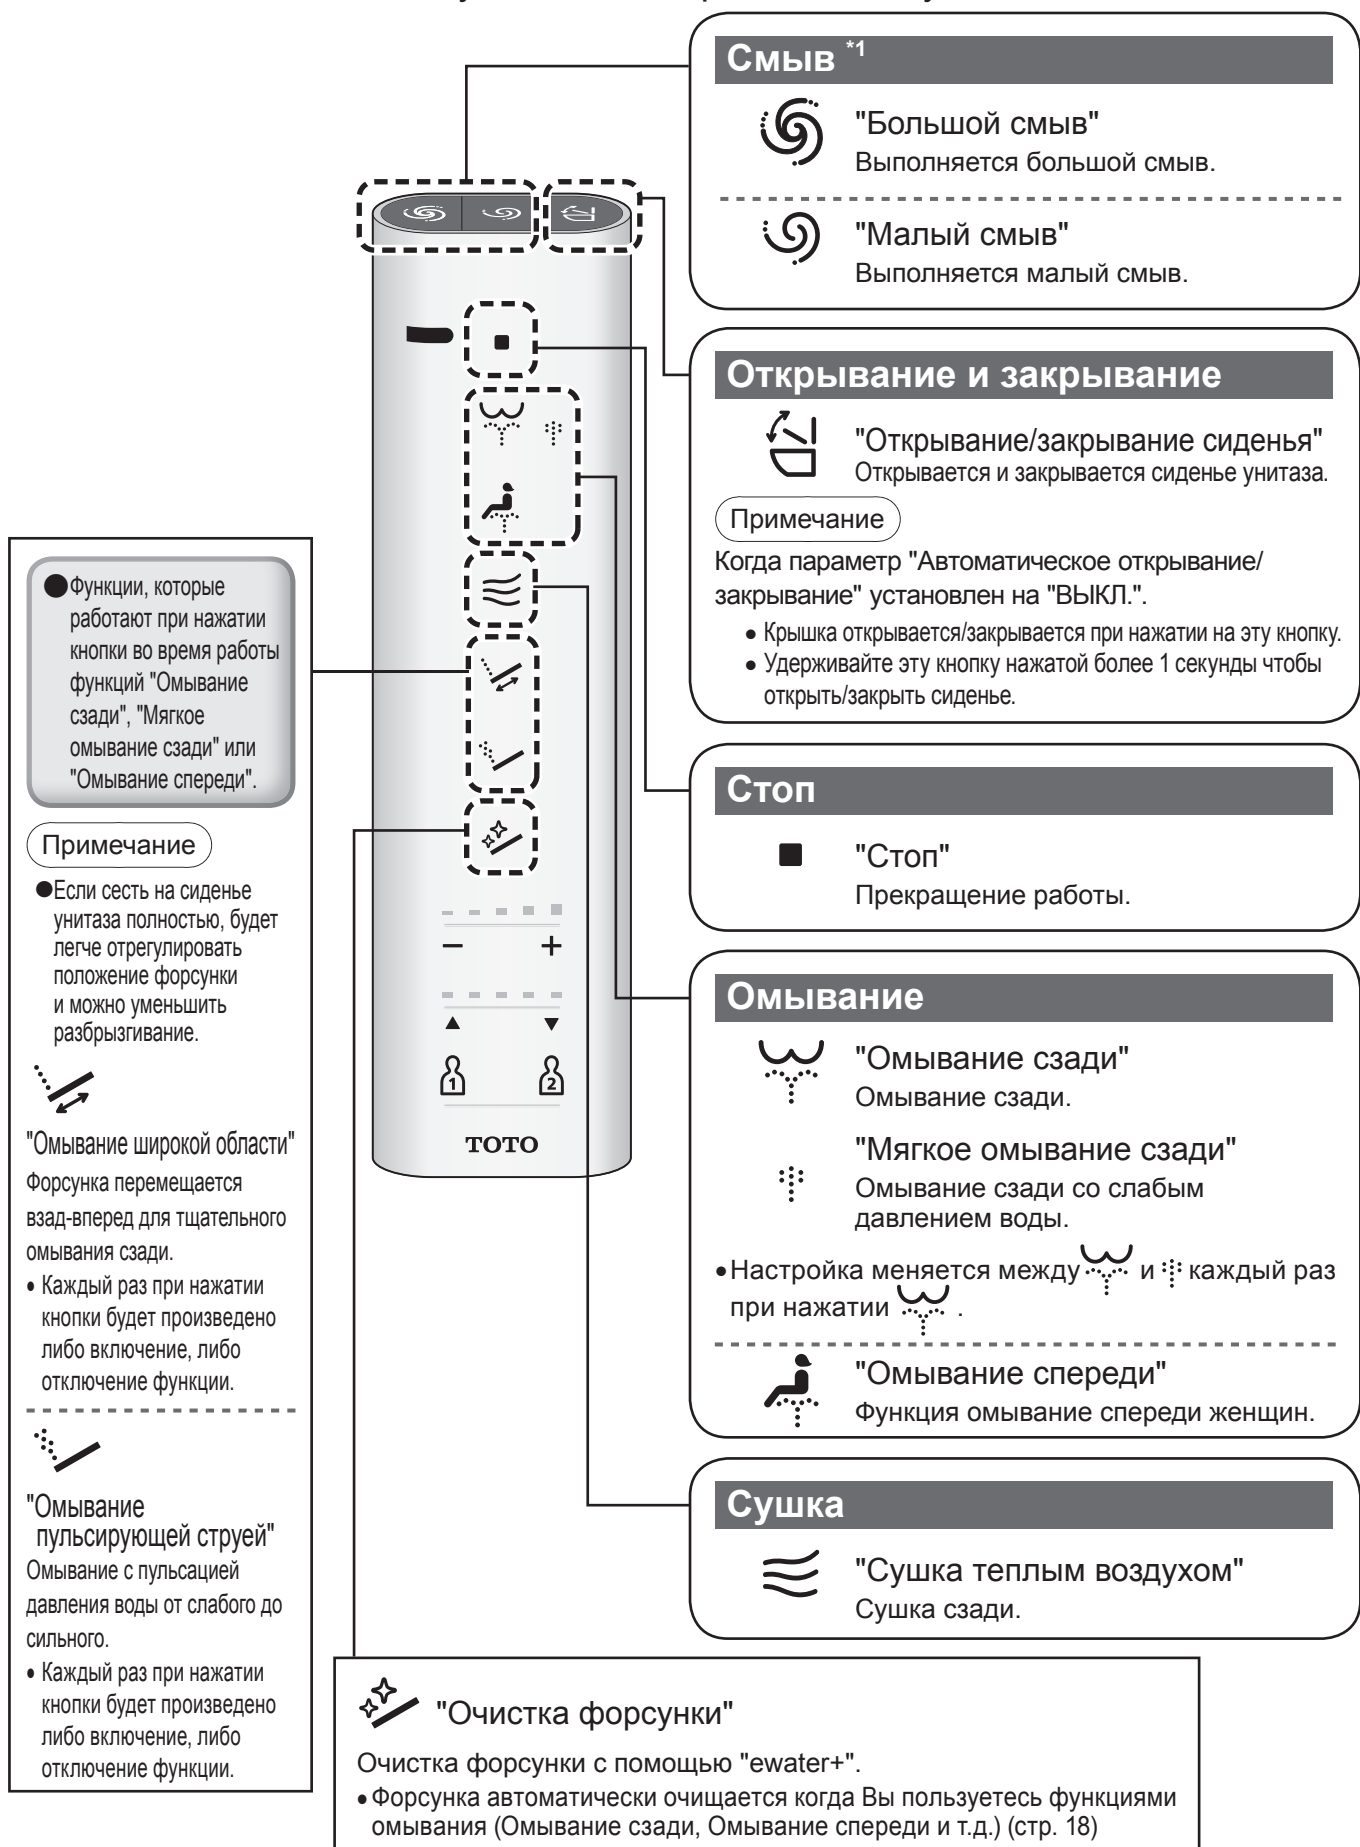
Смыв *1

"Большой смыв"
Выполняется большой смыв.

"Малый смыв"
Выполняется малый смыв.

Открывание и закрывание

"Открывание/закрывание сиденья"
Открывается и закрывается сиденье унитаза.

Примечание

Когда параметр "Автоматическое открывание/закрывание" установлен на "ВЫКЛ.".

• Крышка открывается/закрывается при нажатии на эту кнопку.
• Удерживайте эту кнопку нажатой более 1 секунды чтобы открыть/закрыть сиденье.

Стоп

"Стоп"
Прекращение работы.

Омывание

"Омывание сзади"
Омывание сзади.

"Мягкое омывание сзади"
Омывание сзади со слабым давлением воды.

• Настройка меняется между и каждый раз при нажатии .

"Омывание спереди"
Функция омывание спереди женщин.

Сушка

"Сушка теплым воздухом"
Сушка сзади.

"Очистка форсунки"

Очистка форсунки с помощью "ewater+".
• Форсунка автоматически очищается когда Вы пользуетесь функциями омывания (Омывание сзади, Омывание спереди и т.д.) (стр. 18)

●Функции, которые работают при нажатии кнопки во время работы функций "Омывание сзади", "Мягкое омывание сзади" или "Омывание спереди".

Примечание

●Если сесть на сиденье унитаза полностью, будет легче отрегулировать положение форсунки и можно уменьшить разбрызгивание.

"Омывание широкой области"
Форсунка перемещается взад-вперед для тщательного омывания сзади.
• Каждый раз при нажатии кнопки будет произведено либо включение, либо отключение функции.

"Омывание пульсирующей струей"
Омывание с пульсацией давления воды от слабого до сильного.
• Каждый раз при нажатии кнопки будет произведено либо включение, либо отключение функции.

–
+
▲
▼
1
2
TOTO